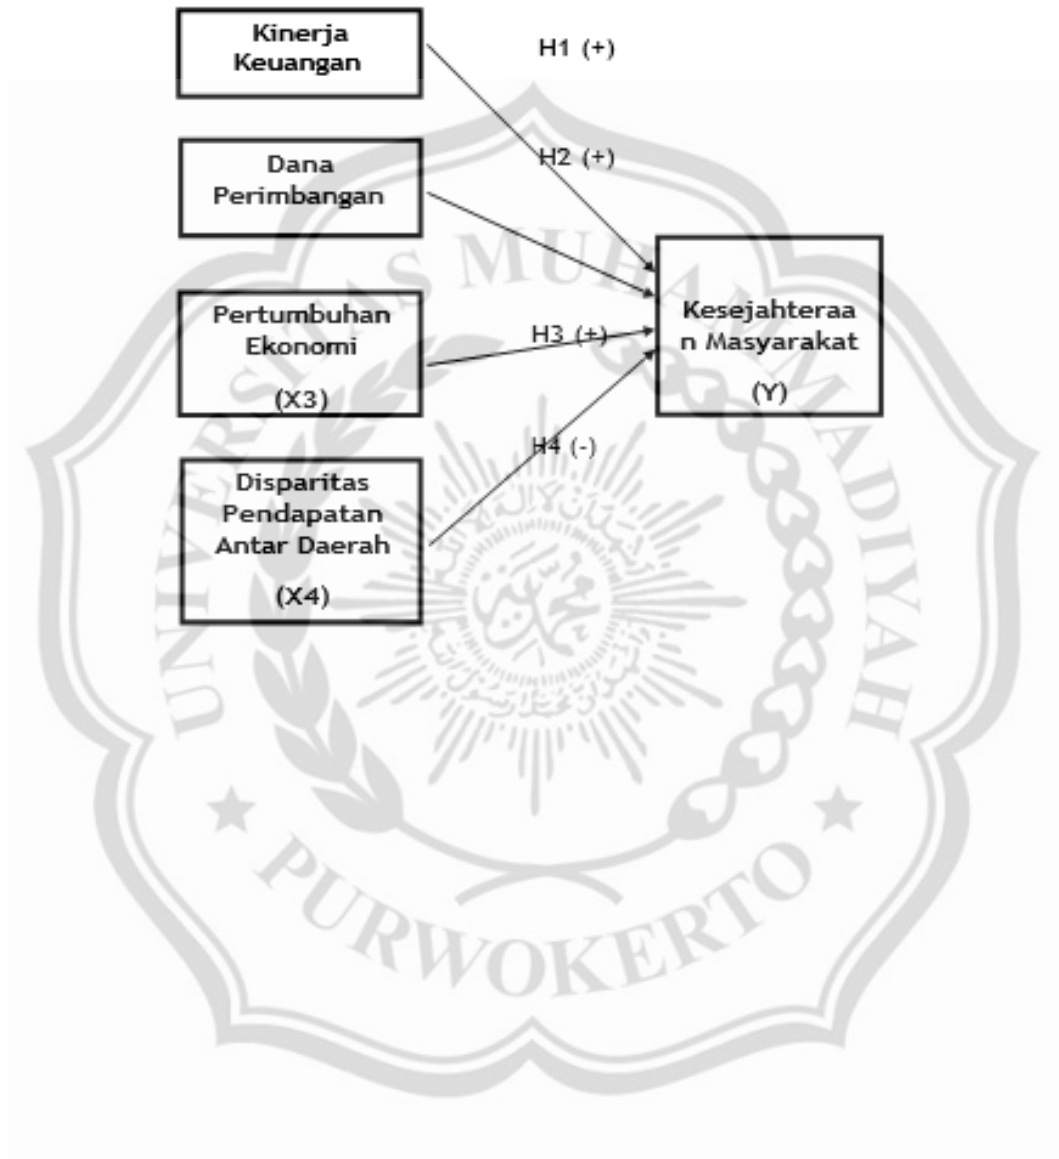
Kinerja Keuangan

H1 (+)

Dana Perimbangan

H2 (+)

Pertumbuhan Ekonomi

(X3)

H3 (+)

Kesejahteraa n Masyarakat

(Y)

H4 (-)

Disparitas Pendapatan Antar Daerah

(X4)

UNIVERSITAS MUHAMMADIYAH

PURWOKERTO